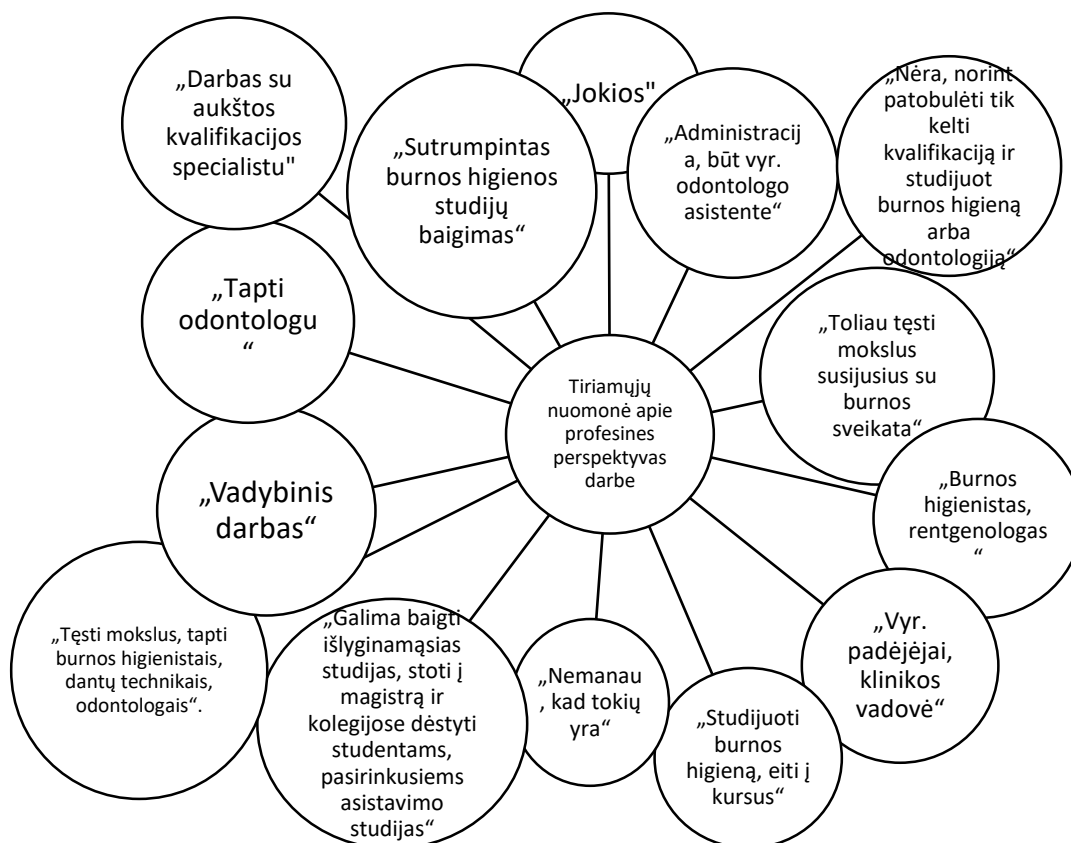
„Darbas su aukštos kvalifikacijos specialistu"

„Jokios"

„Sutrumpintas burnos higienos studijų baigimas“

„Administracij a, būt vyr. odontologo asistente“

„Nėra, norint patobulėti tik kelti kvalifikaciją ir studijuot burnos higieną arba odontologiją“

„Tapti odontologu “

„Toliau tęsti mokslus susijusius su burnos sveikata“

Tiriamųjų nuomonė apie profesines perspektyvas darbe

„Vadybinis darbas“

„Burnos higienistas, rentgenologas “

„Tęsti mokslus, tapti burnos higienistais, dantų technikais, odontologais“.

„Galima baigti išlyginamąsias studijas, stoti į magistrą ir kolegijose dėstyti studentams, pasirinkusiems asistavimo studijas“

„Nemanau , kad tokių yra“

„Studijuoti burnos higieną, eiti į kursus“

„Vyr. padėjėjai, klinikos vadovė“